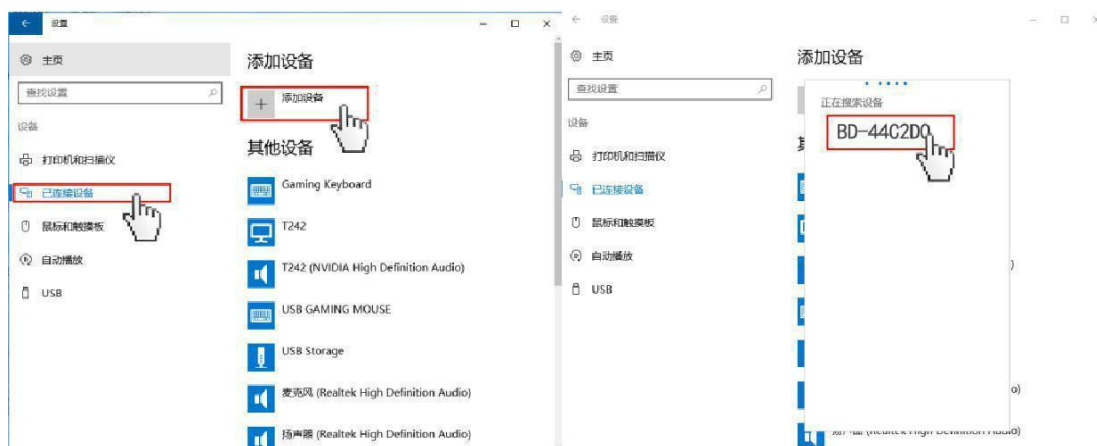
设置

主页

查找设置

设备

打印机和扫描仪

已连接设备

鼠标和触摸板

自动播放

USB

添加设备

添加设备

其他设备

Gaming Keyboard

T242

T242 (NVIDIA High Definition Audio)

USB GAMING MOUSE

USB Storage

麦克风 (Realtek High Definition Audio)

扬声器 (Realtek High Definition Audio)

设置

主页

查找设置

设备

打印机和扫描仪

已连接设备

鼠标和触摸板

自动播放

USB

添加设备

正在搜索设备

BD-44C2D0

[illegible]

)

o)

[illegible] (Realtek High Definition Audio)